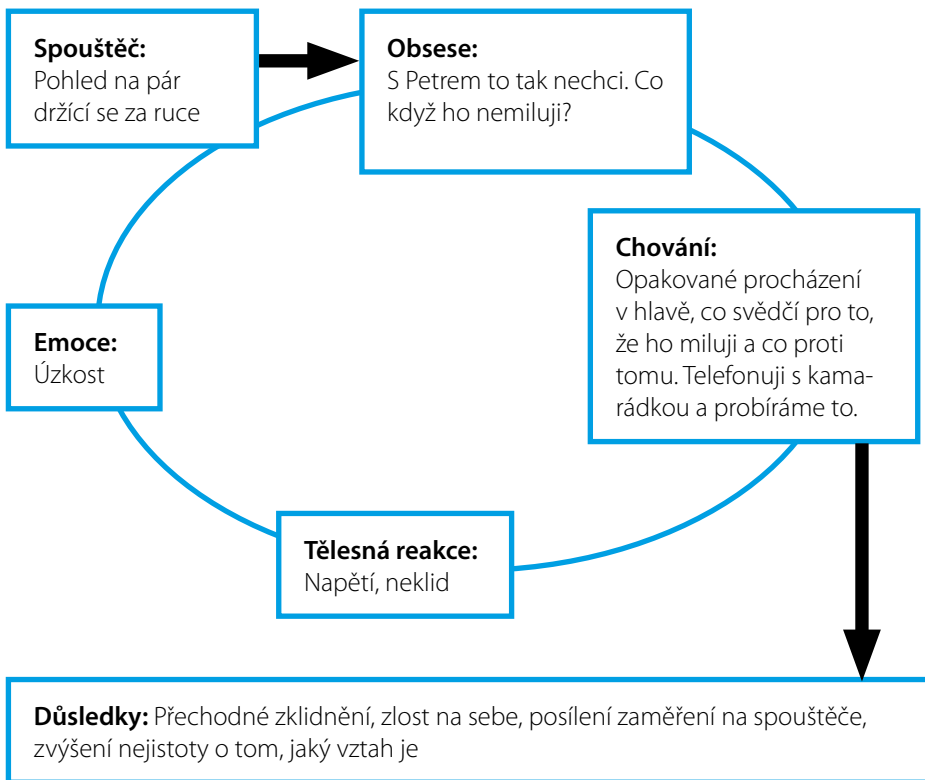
**Spouštěč:**
Pohled na pár držící se za ruce

**Obsese:**
S Petrem to tak nechci. Co když ho nemiluji?

**Chování:**
Opakované procházení v hlavě, co svědčí pro to, že ho miluji a co proti tomu. Telefonuji s kamarádkou a probíráme to.

**Emoce:**
Úzkost

**Tělesná reakce:**
Napětí, neklid

**Důsledky:** Přechodné zklidnění, zlost na sebe, posílení zaměření na spouštěče, zvýšení nejistoty o tom, jaký vztah je